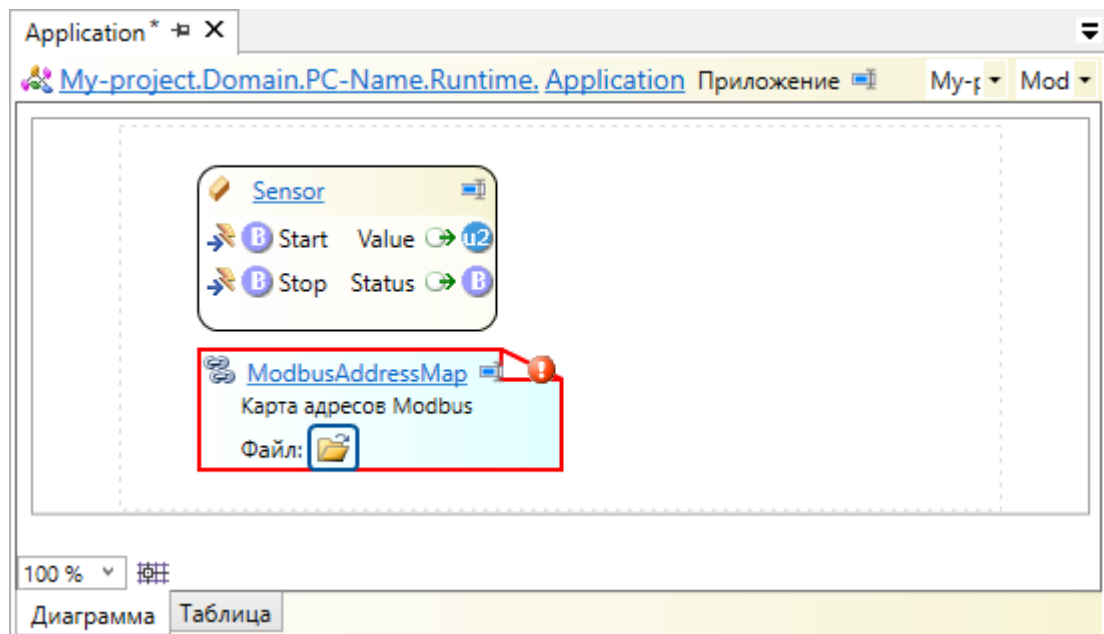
Application * ⊣ ✕

My-project.Domain.PC-Name.Runtime. Application Приложение My-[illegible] Mod

Sensor

B Start Value u2

B Stop Status B

ModbusAddressMap

Карта адресов Modbus

Файл:

100 %

Диаграмма Таблица